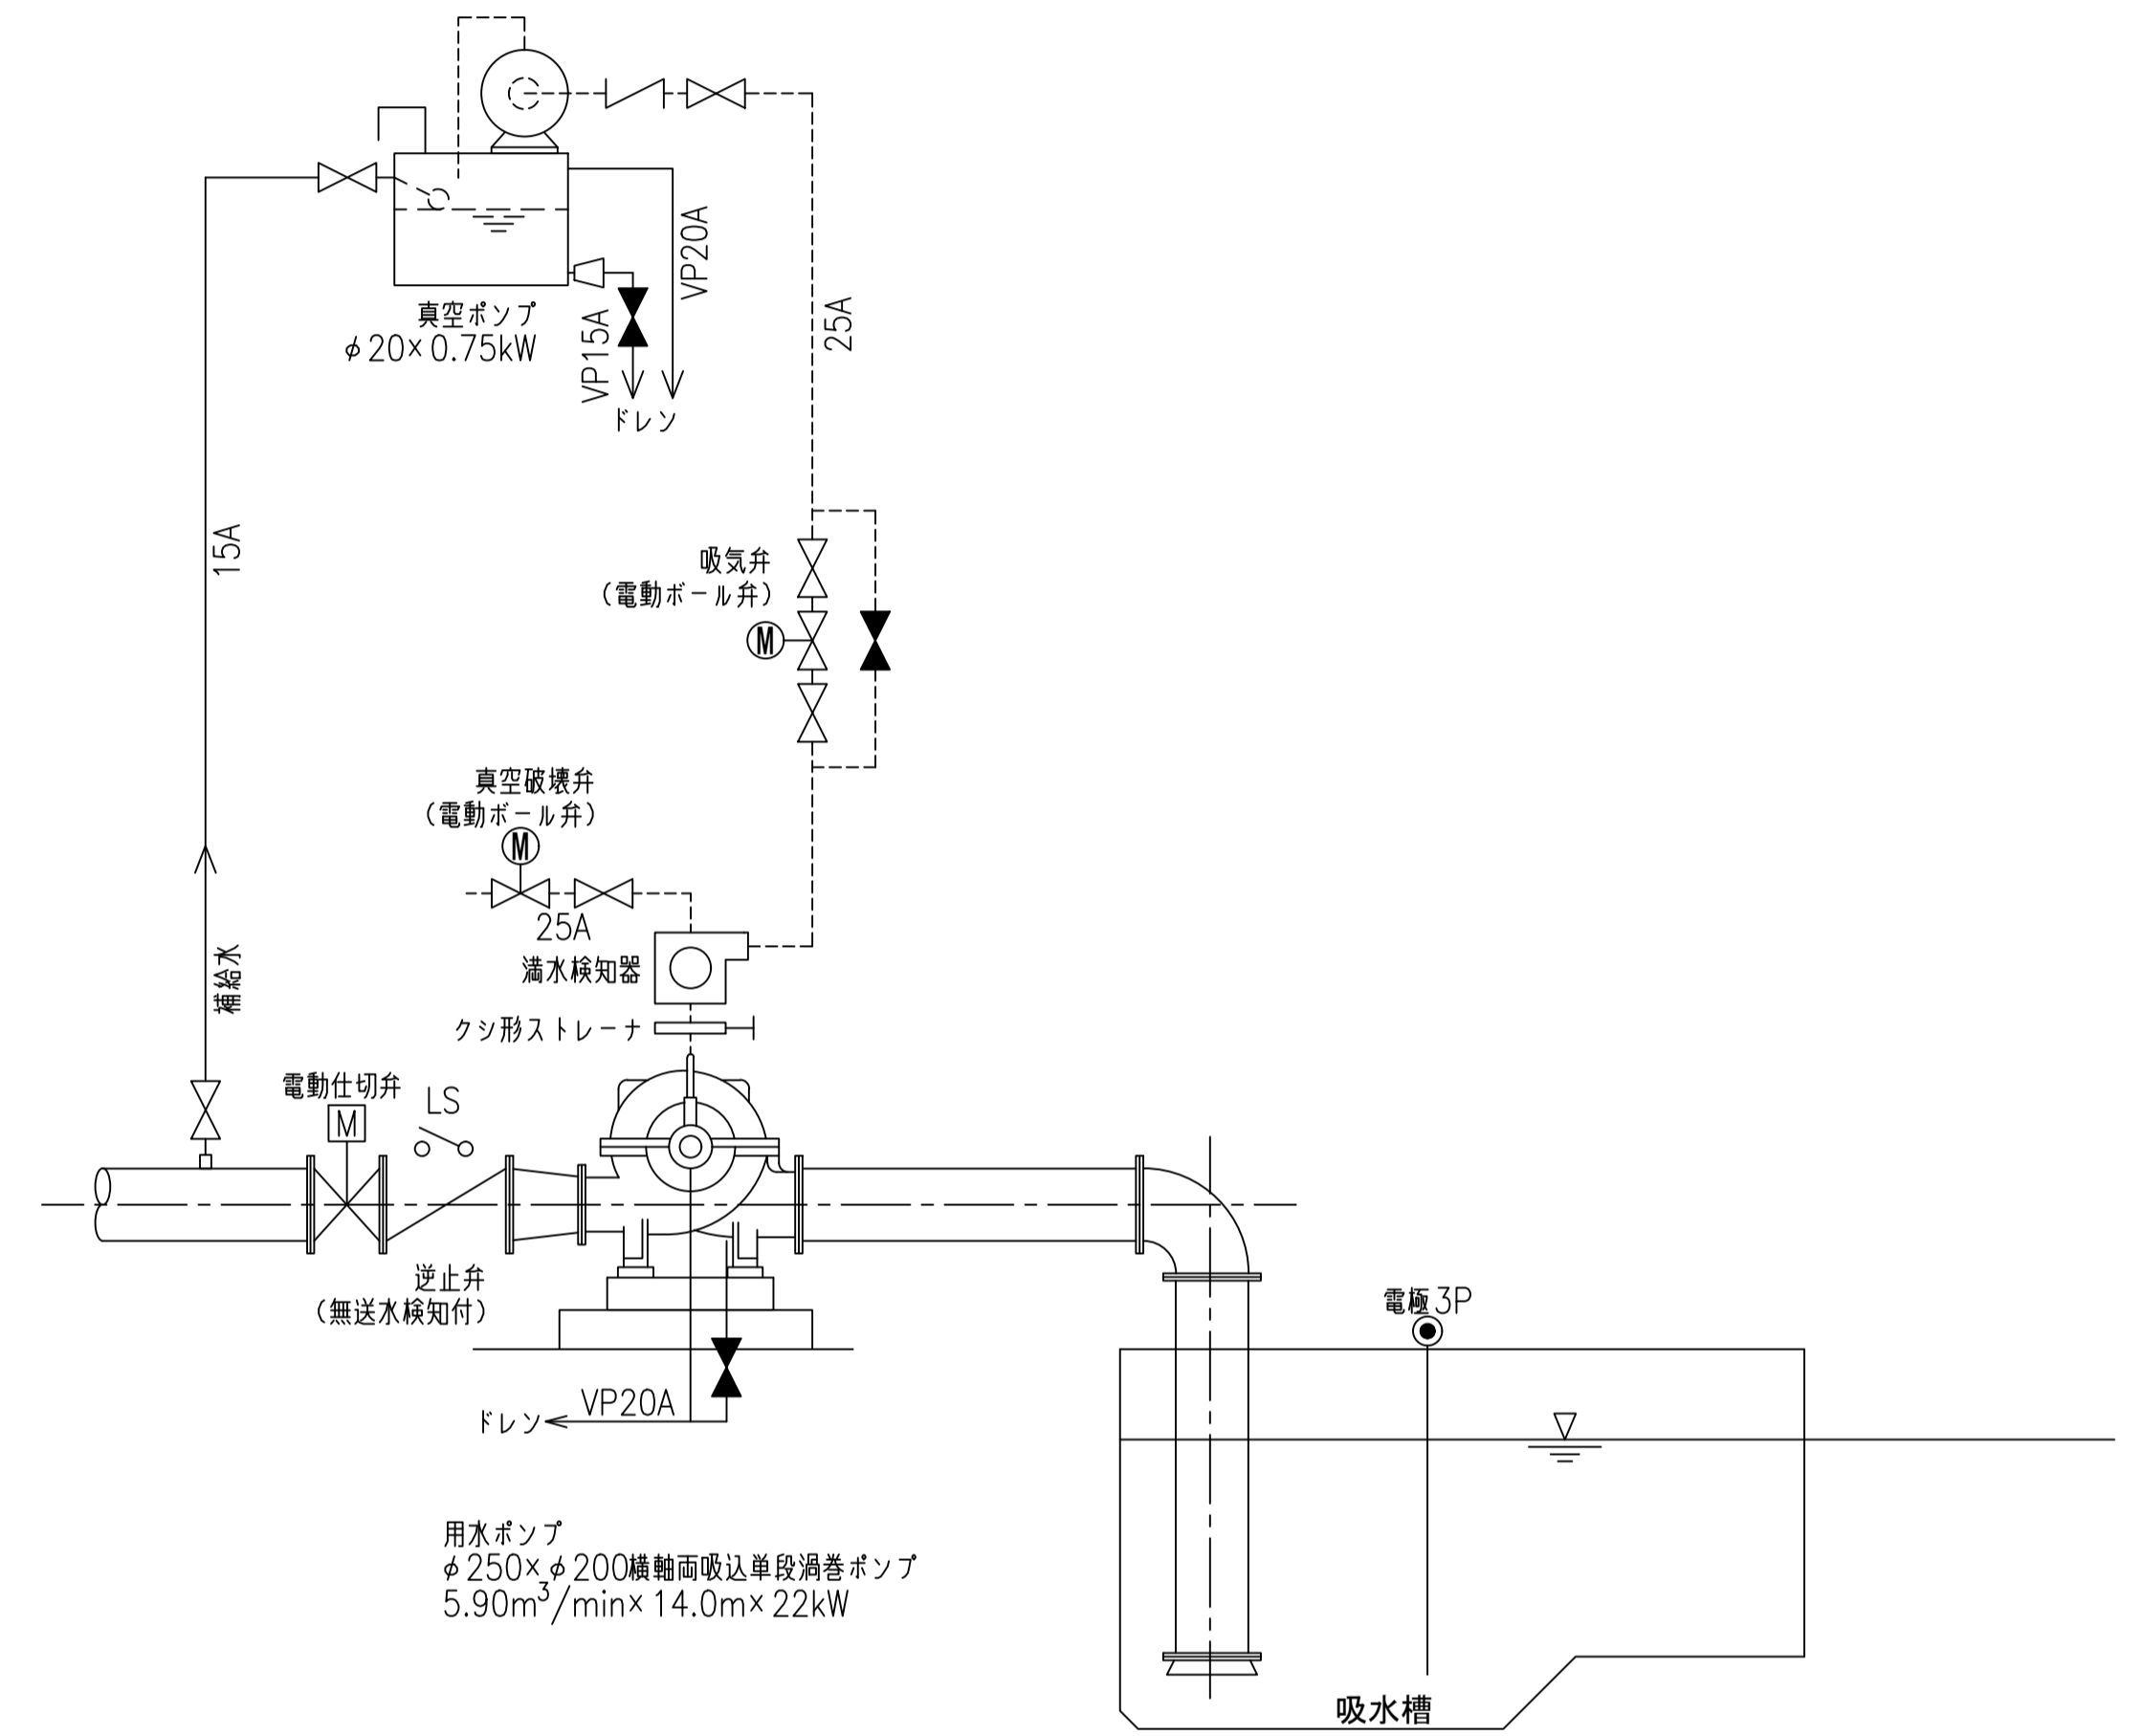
真空ポンプ
$\phi$20×0.75kW

VP20A

VP15A

ドレン

25A

15A

吸気弁
（電動ボール弁）

M

真空破壊弁
（電動ボール弁）

M

25A

満水検知器

クシ形ストレーナ

補給水

電動仕切弁

M

LS

逆止弁
（無送水検知付）

VP20A

ドレン

電極3P

用水ポンプ
$\phi$250×$\phi$200横軸両吸込単段渦巻ポンプ
5.90m$^3$/min×14.0m×22kW

吸水槽